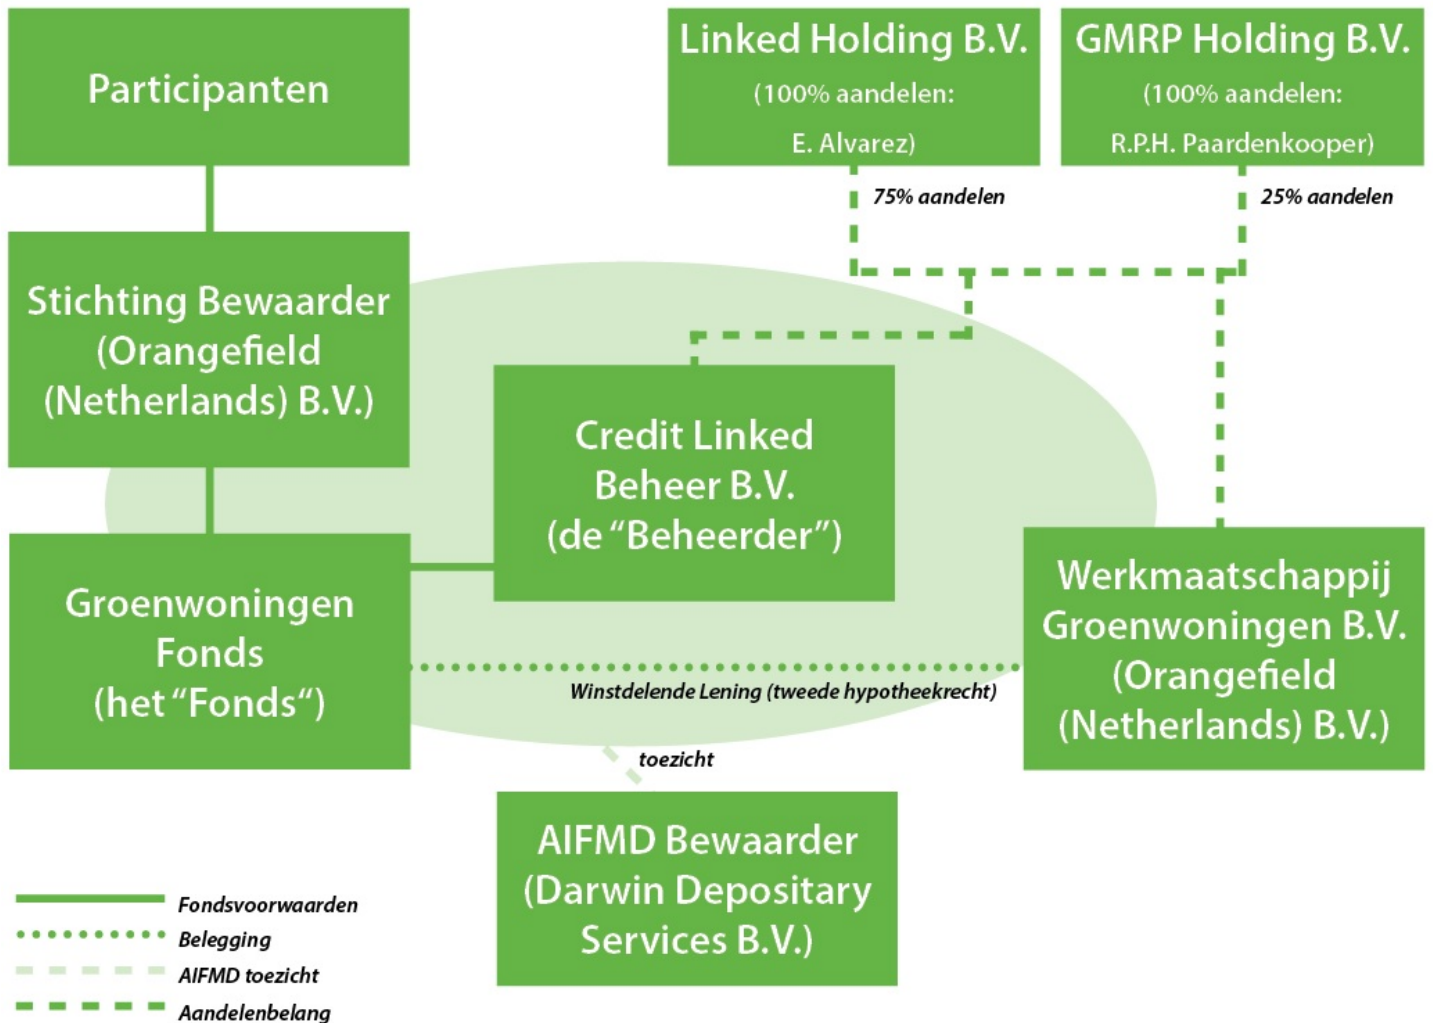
Participanten

Linked Holding B.V.
(100% aandelen:
E. Alvarez)

GMRP Holding B.V.
(100% aandelen:
R.P.H. Paardenkooper)

75% aandelen

25% aandelen

Stichting Bewaarder
(Orangefield
(Netherlands) B.V.)

Credit Linked
Beheer B.V.
(de “Beheerder”)

Groenwoningen
Fonds
(het “Fonds“)

Werkmaatschappij
Groenwoningen B.V.
(Orangefield
(Netherlands) B.V.)

Winstdelende Lening (tweede hypotheekrecht)

toezicht

AIFMD Bewaarder
(Darwin Depositary
Services B.V.)

Fondsvoorwaarden
Belegging
AIFMD toezicht
Aandelenbelang